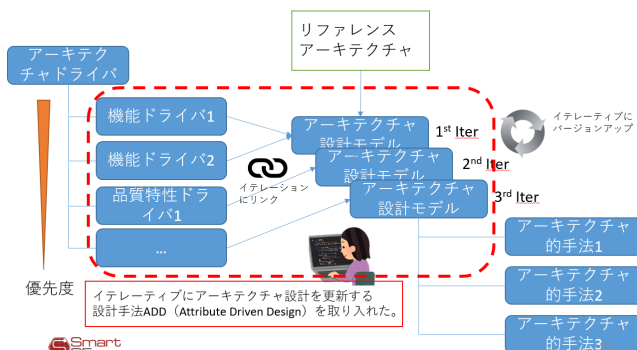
リファレンス
アーキテクチャ

アーキテク
チャドライバ

機能ドライバ1

機能ドライバ2

品質特性ドライバ1

...

優先度

アーキテクチャ
設計モデル

1$^{st}$ Iter

アーキテクチャ
設計モデル

2$^{nd}$ Iter

アーキテクチャ
設計モデル

3$^{rd}$ Iter

イテレーション
にリンク

イテレーティブに
バージョンアップ

アーキテクチャ
的手法1

アーキテクチャ
的手法2

アーキテクチャ
的手法3

イテレーティブにアーキテクチャ設計を更新する
設計手法ADD（Attribute Driven Design）を取り入れた。

Smart